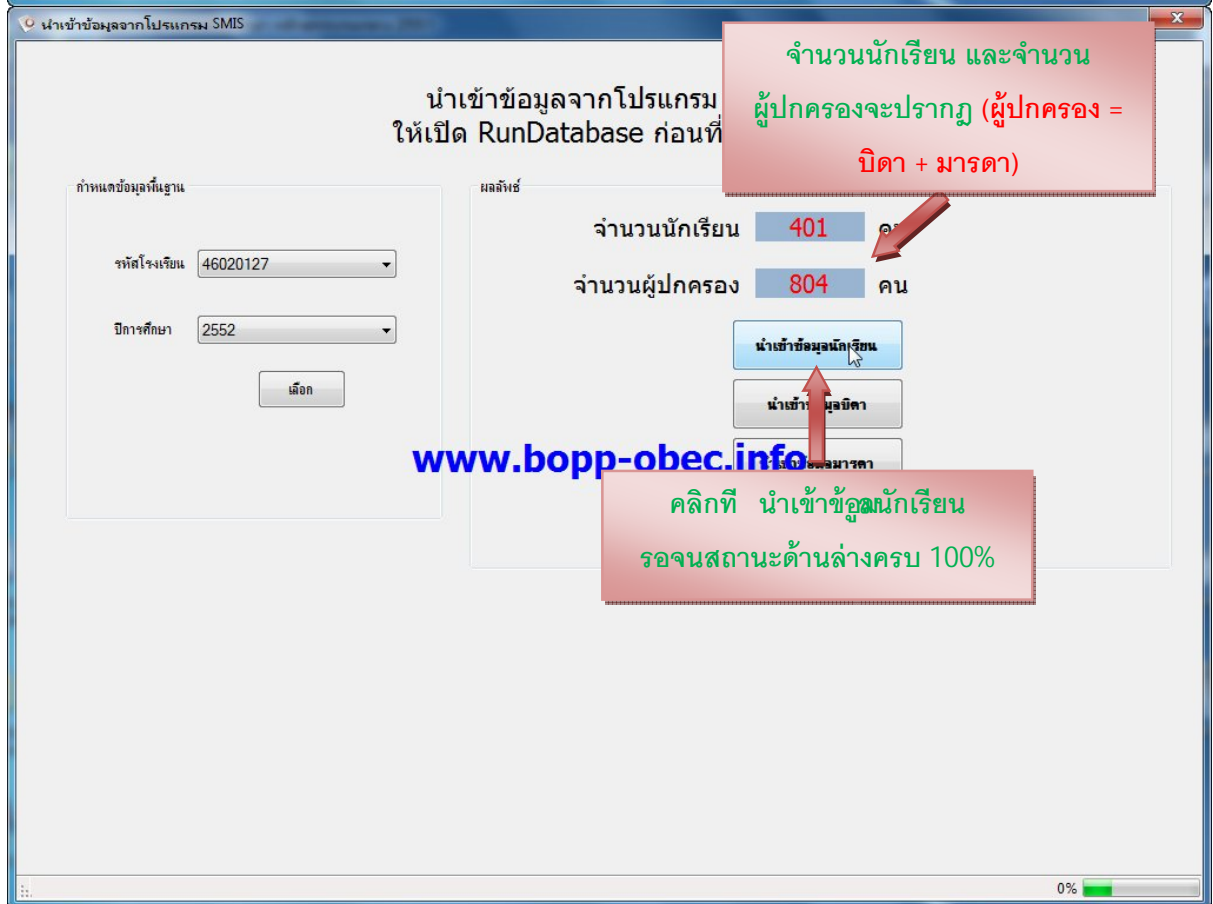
นำเข้าข้อมูลจากโปรแกรม SMIS

นำเข้าข้อมูลจากโปรแกรม
ให้เปิด RunDatabase ก่อนที่

จำนวนนักเรียน และจำนวนผู้ปกครองจะปรากฏ (ผู้ปกครอง = บิดา + มารดา)

กำหนดข้อมูลพื้นฐาน

รหัสโรงเรียน 46020127

ปีการศึกษา 2552

เลือก

ผลลัพธ์

จำนวนนักเรียน 401 คน

จำนวนผู้ปกครอง 804 คน

นำเข้าข้อมูลนักเรียน

นำเข้า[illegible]มูลบิดา

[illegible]มารดา

www.bopp-obec.info

คลิกที่ นำเข้าข้อมูลนักเรียน
รอจนสถานะด้านล่างครบ 100%

0%